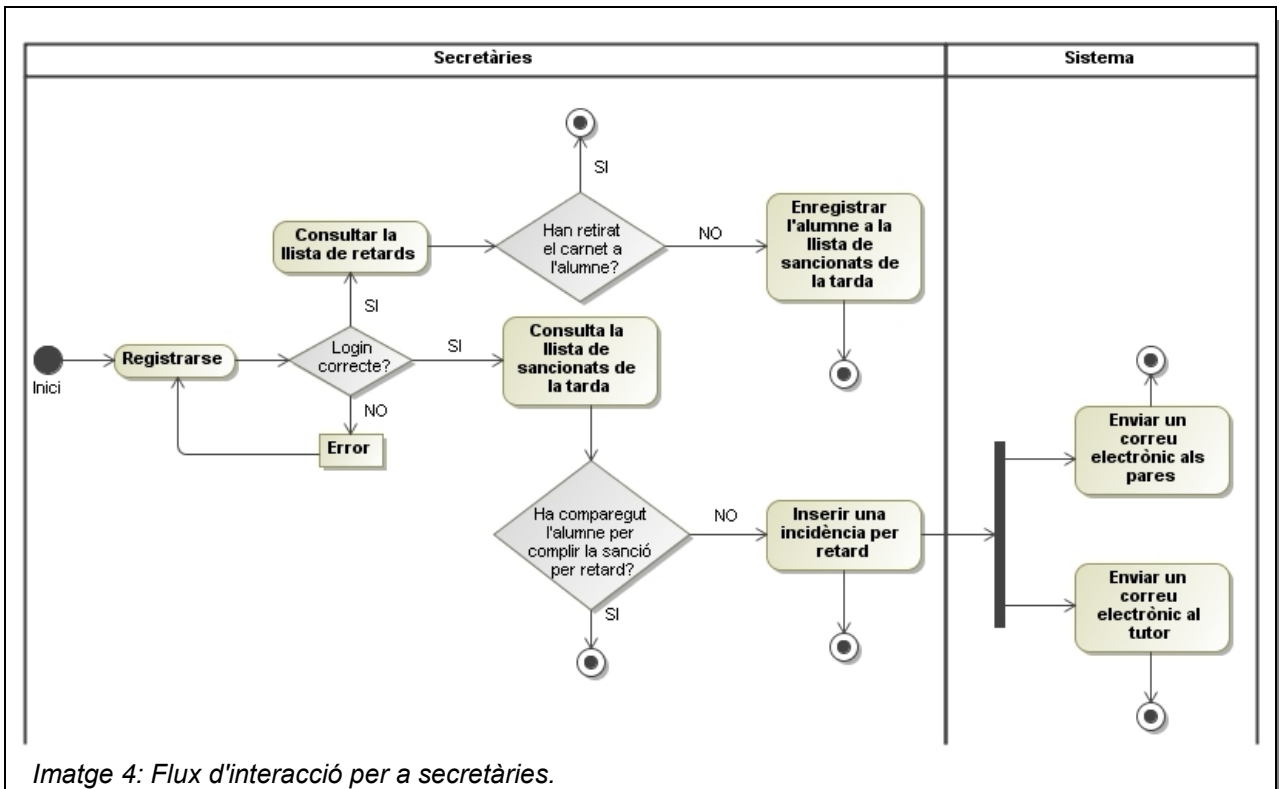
Secretàries

Sistema

SI

Han retirat el carnet a l'alumne?

NO

Enregistrar l'alumne a la llista de sancionats de la tarda

Consultar la llista de retards

SI

Inici

Registrarse

Login correcte?

SI

Consulta la llista de sancionats de la tarda

NO

Error

Ha comparegut l'alumne per complir la sanció per retard?

NO

Inserir una incidència per retard

SI

Enviar un correu electrònic als pares

Enviar un correu electrònic al tutor

Imatge 4: Flux d'interacció per a secretàries.